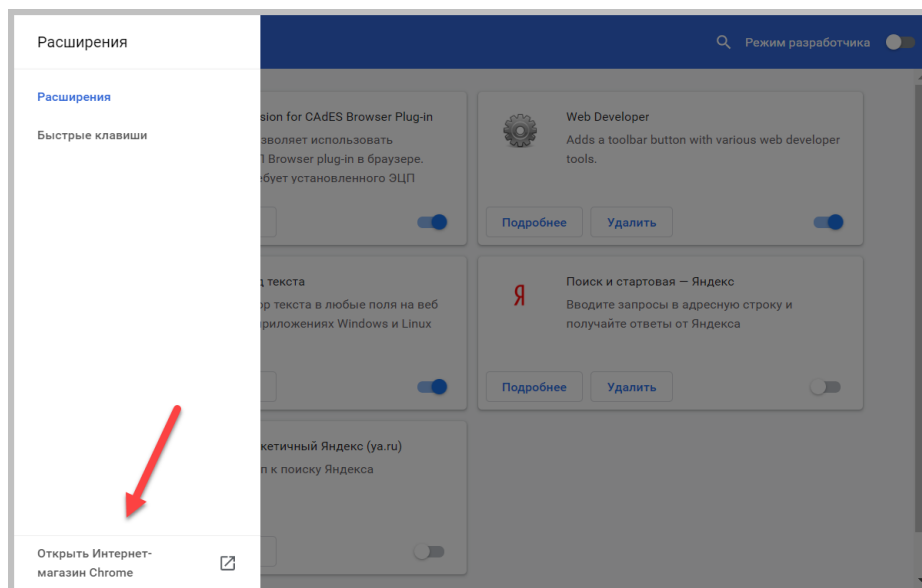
Расширения

Расширения

Быстрые клавиши

Открыть Интернет-магазин Chrome

Режим разработчика

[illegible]sion for CAdES Browser Plug-in
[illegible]зволяет использовать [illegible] Browser plug-in в браузере. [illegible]ебует установленного ЭЦП

Web Developer
Adds a toolbar button with various web developer tools.

Подробнее
Удалить

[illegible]д текста
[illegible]ор текста в любые поля на веб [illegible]риложениях Windows и Linux

Я

Поиск и стартовая — Яндекс
Вводите запросы в адресную строку и получайте ответы от Яндекса

Подробнее
Удалить

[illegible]кетичный Яндекс (ya.ru)
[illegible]п к поиску Яндекса